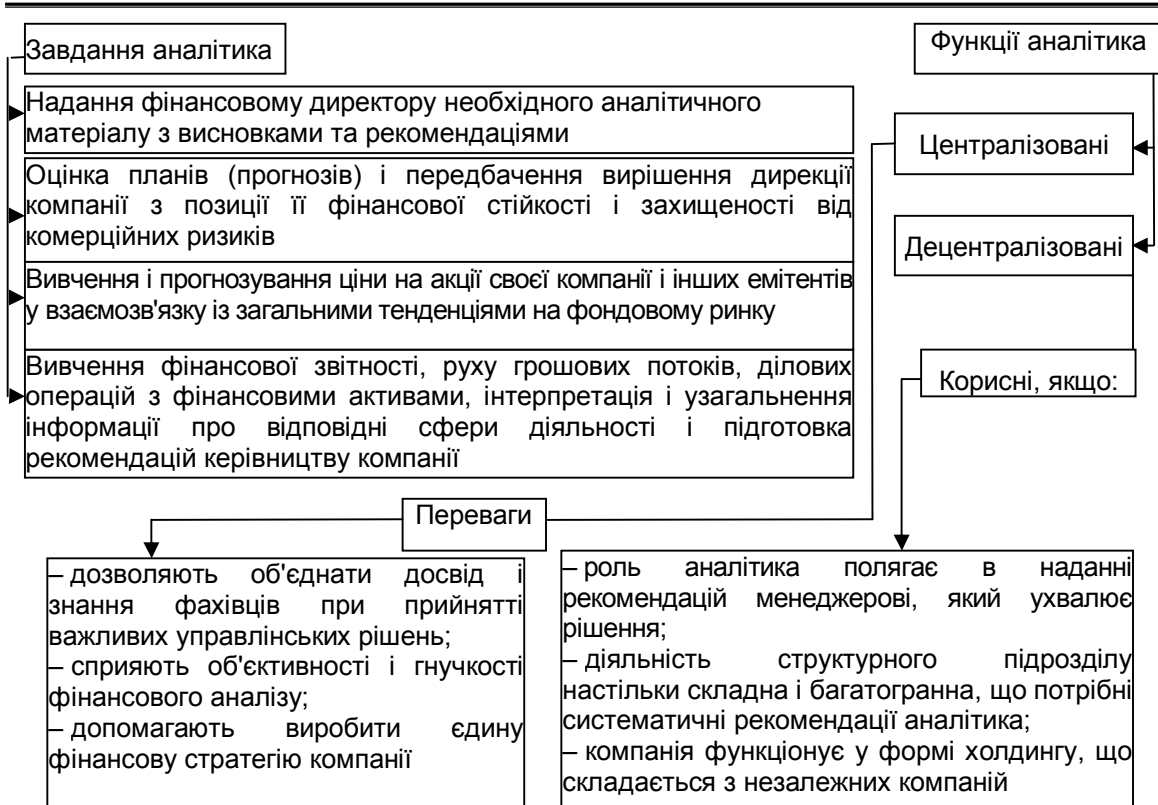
Завдання аналітика

Функції аналітика

Надання фінансовому директору необхідного аналітичного матеріалу з висновками та рекомендаціями

Централізовані

Оцінка планів (прогнозів) і передбачення вирішення дирекції компанії з позиції її фінансової стійкості і захищеності від комерційних ризиків

Децентралізовані

Вивчення і прогнозування ціни на акції своєї компанії і інших емітентів у взаємозв'язку із загальними тенденціями на фондовому ринку

Вивчення фінансової звітності, руху грошових потоків, ділових операцій з фінансовими активами, інтерпретація і узагальнення інформації про відповідні сфери діяльності і підготовка рекомендацій керівництву компанії

Корисні, якщо:

Переваги

– дозволяють об'єднати досвід і знання фахівців при прийнятті важливих управлінських рішень;
– сприяють об'єктивності і гнучкості фінансового аналізу;
– допомагають виробити єдину фінансову стратегію компанії

– роль аналітика полягає в наданні рекомендацій менеджерові, який ухвалює рішення;
– діяльність структурного підрозділу настільки складна і багатогранна, що потрібні систематичні рекомендації аналітика;
– компанія функціонує у формі холдингу, що складається з незалежних компаній